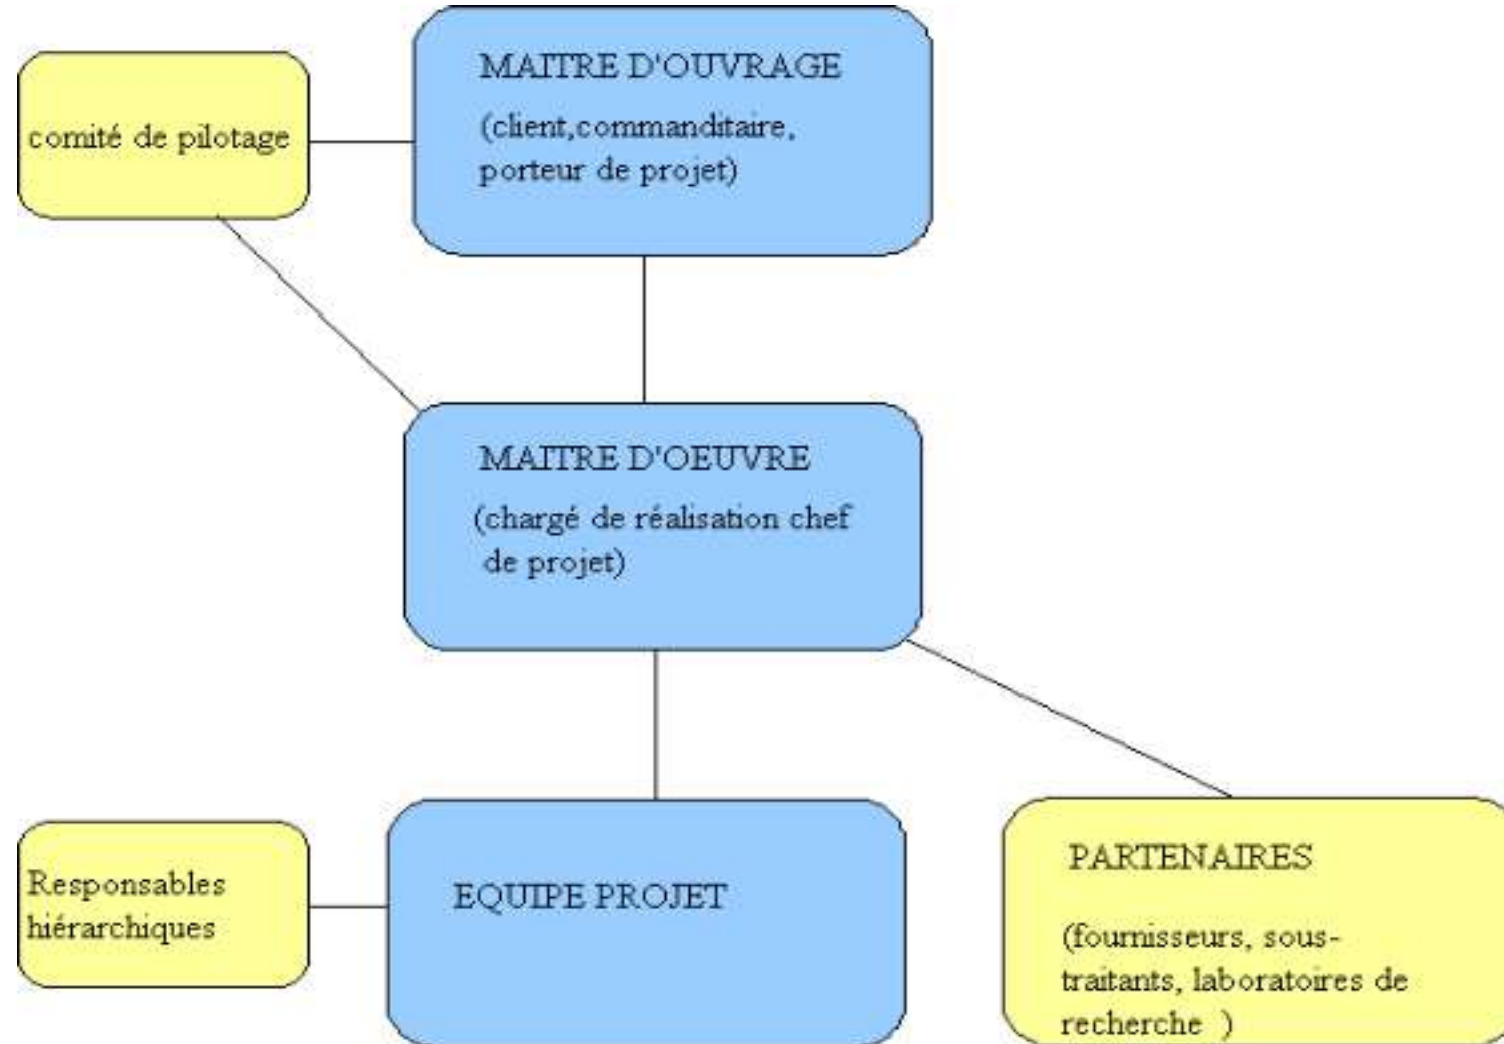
comité de pilotage

MAITRE D'OUVRAGE

(client,commanditaire, porteur de projet)

MAITRE D'OEUVRE

(chargé de réalisation chef de projet)

Responsables hiérarchiques

EQUIPE PROJET

PARTENAIRES

(fournisseurs, sous-traitants, laboratoires de recherche )